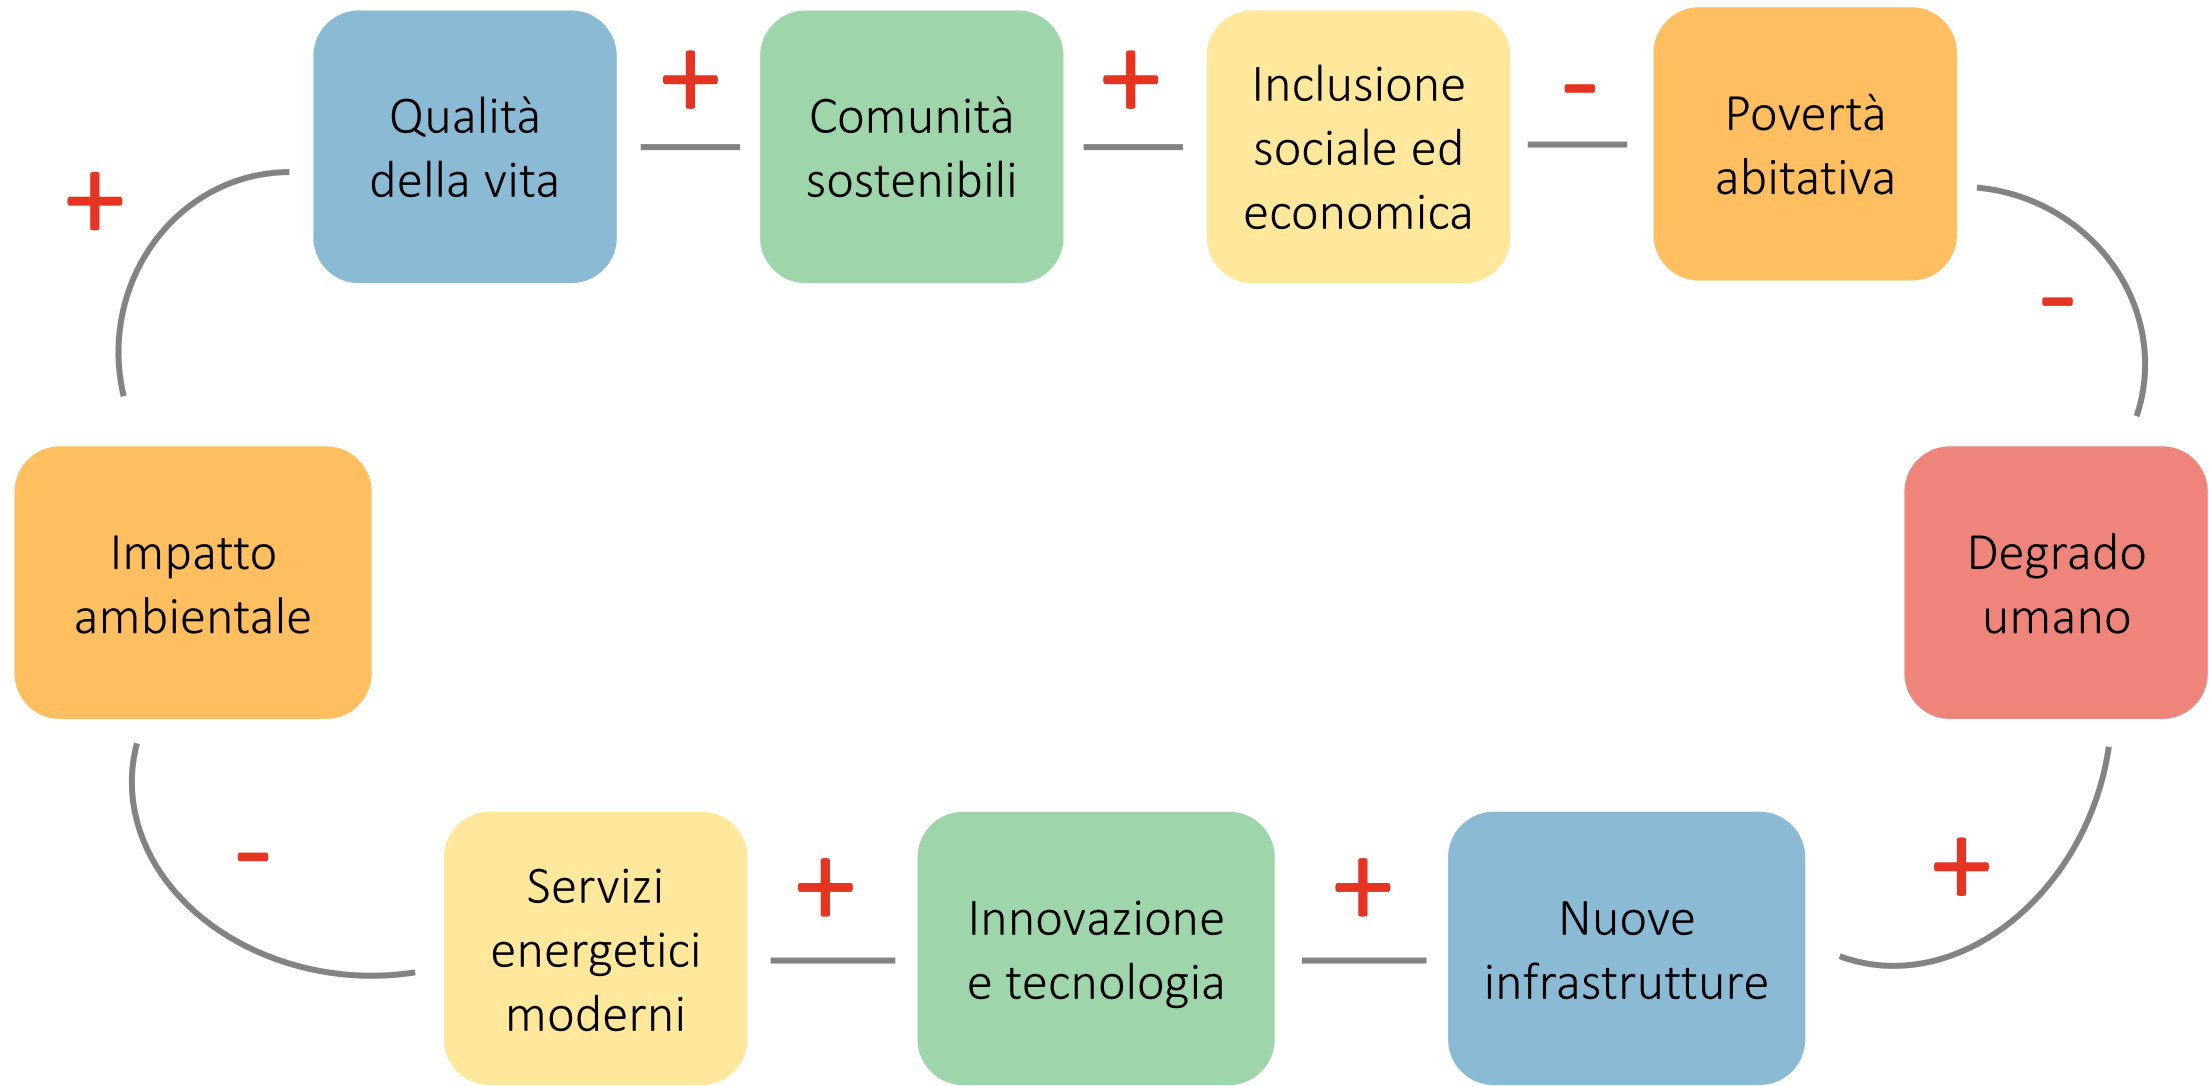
+

Qualità della vita

+

Comunità sostenibili

+

Inclusione sociale ed economica

-

Povertà abitativa

-

Impatto ambientale

Degrado umano

-

Servizi energetici moderni

+

Innovazione e tecnologia

+

Nuove infrastrutture

+